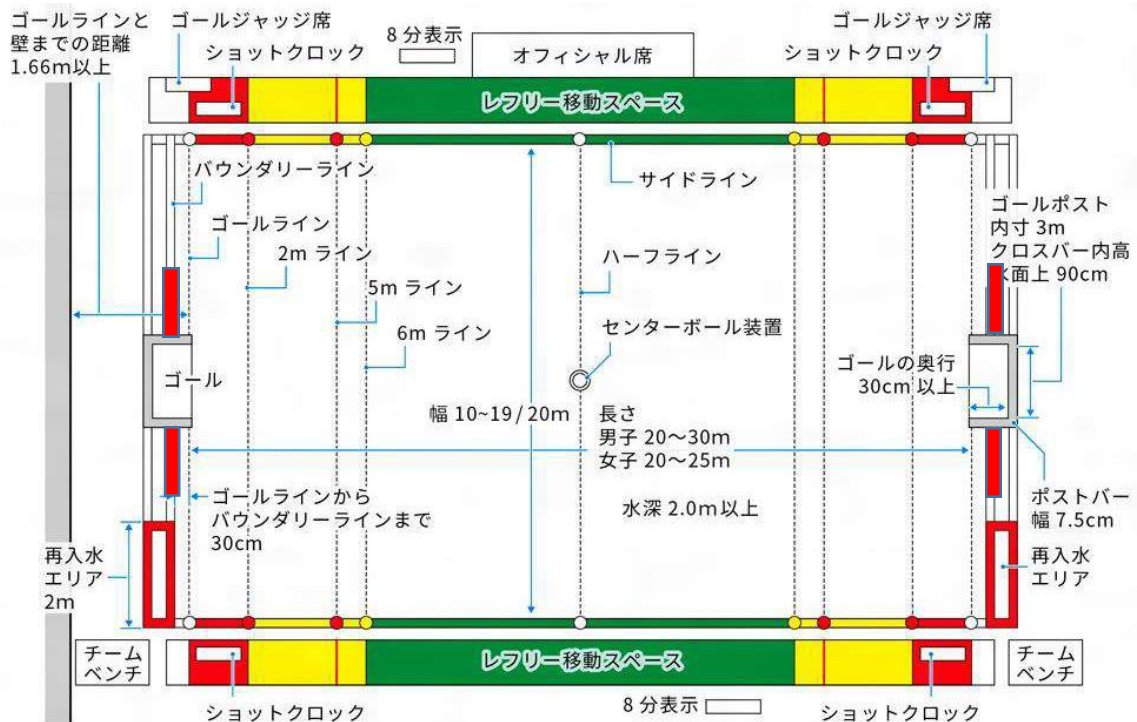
ゴールラインと壁までの距離 1.66m以上

ゴールジャッジ席

8 分表示

オフィシャル席

ゴールジャッジ席

ショットクロック

ショットクロック

レフリー移動スペース

バウンダリーライン

サイドライン

ゴールライン

2m ライン

5m ライン

6m ライン

ハーフライン

ゴールポスト
内寸 3m
クロスバー内高
水面上 90cm

センターボール装置

ゴール

ゴールの奥行
30cm 以上

幅 10~19 / 20m

長さ
男子 20～30m
女子 20～25m

ゴールラインから
バウンダリーラインまで
30cm

水深 2.0m以上

ポストバー
幅 7.5cm

再入水
エリア
2m

再入水
エリア

チーム
ベンチ

レフリー移動スペース

チーム
ベンチ

8 分表示

ショットクロック

ショットクロック